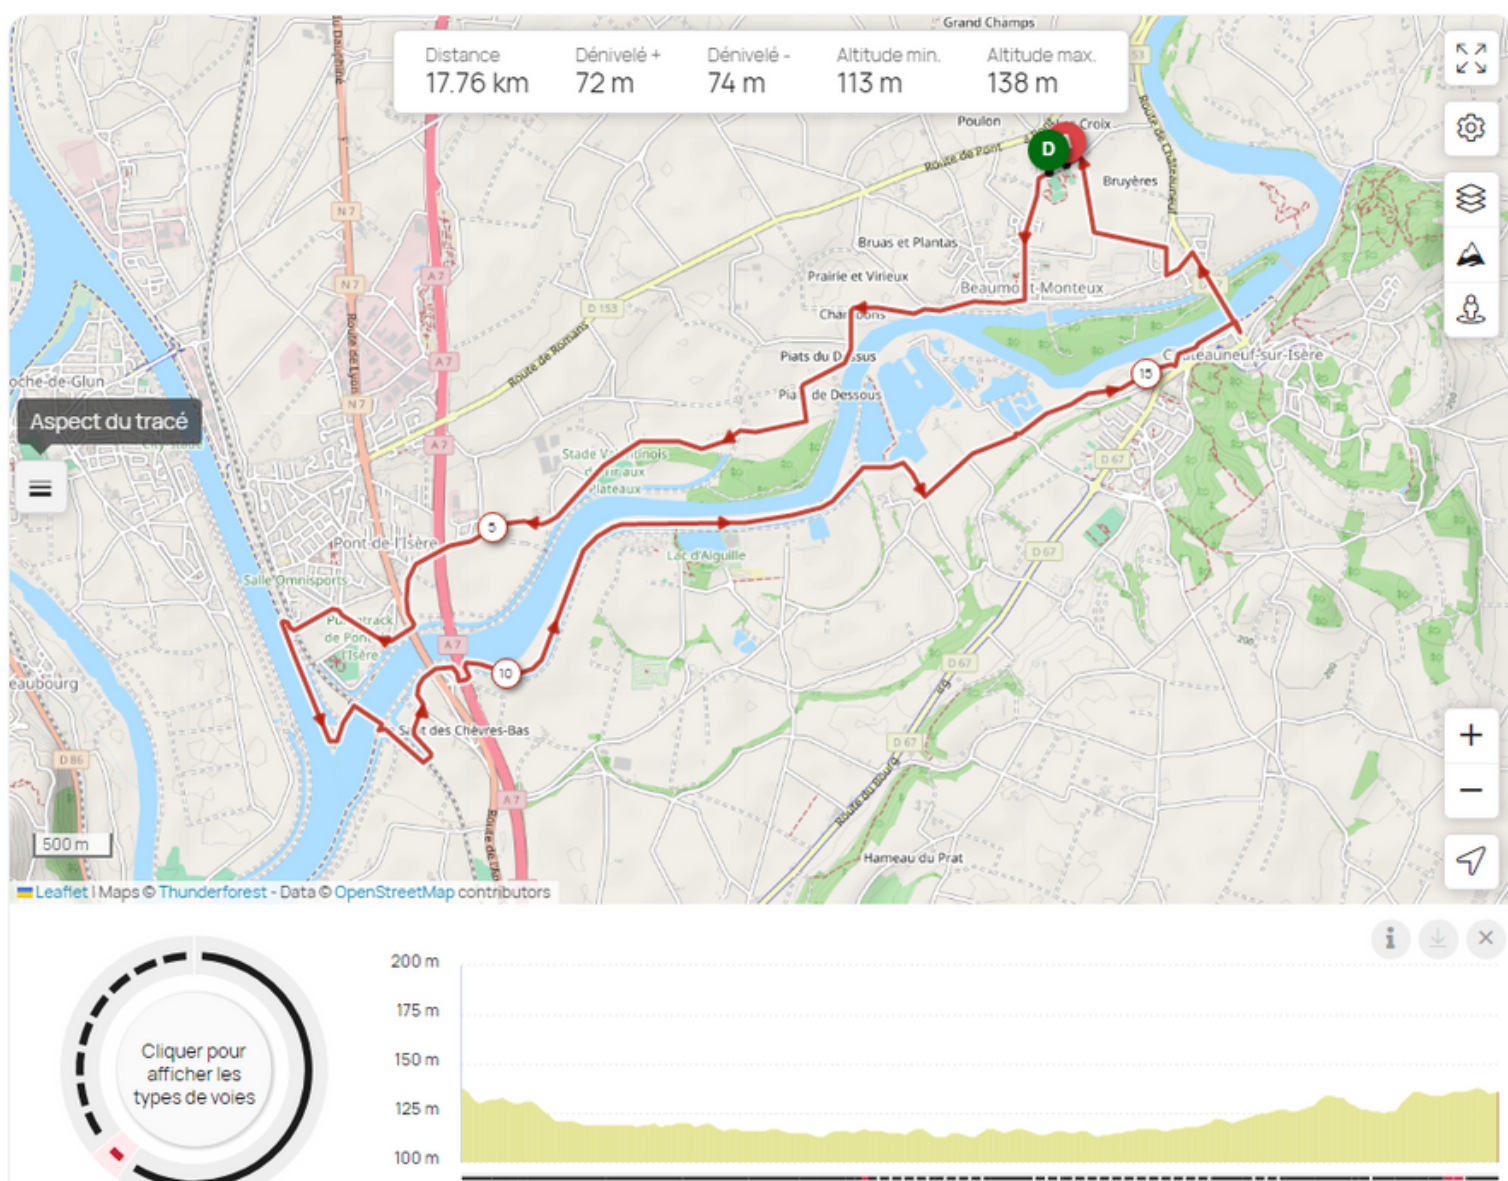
| Distance | Dénivelé + | Dénivelé - | Altitude min. | Altitude max. |
|---|---|---|---|---|
| 17.76 km | 72 m | 74 m | 113 m | 138 m |

Grand Champs
Poulon
Route de Pont
D
Bruyères
Bruas et Plantas
Prairie et Virieux
Beaumo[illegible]t-Monteux
Char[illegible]bons
Piats du D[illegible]ssus
Pia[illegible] de Dessous
C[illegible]teauneuf-sur-Isère
15
Route de Romans
D 153
N7
A7
Route de Lyon
oche-de-Glun
Aspect du tracé
Stade V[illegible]onois
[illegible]
Plateaux
5
Pont-de-l'Isère
Salle Omnisports
Pu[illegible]track de Pon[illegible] l'Isère
Lac d'Aiguille
10
S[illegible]t des Chèvres-Bas
D 67
eaubourg
D 86
Route du Bourg
Hameau du Prat
500 m
Leaflet | Maps © Thunderforest - Data © OpenStreetMap contributors

Cliquer pour afficher les types de voies

200 m
175 m
150 m
125 m
100 m